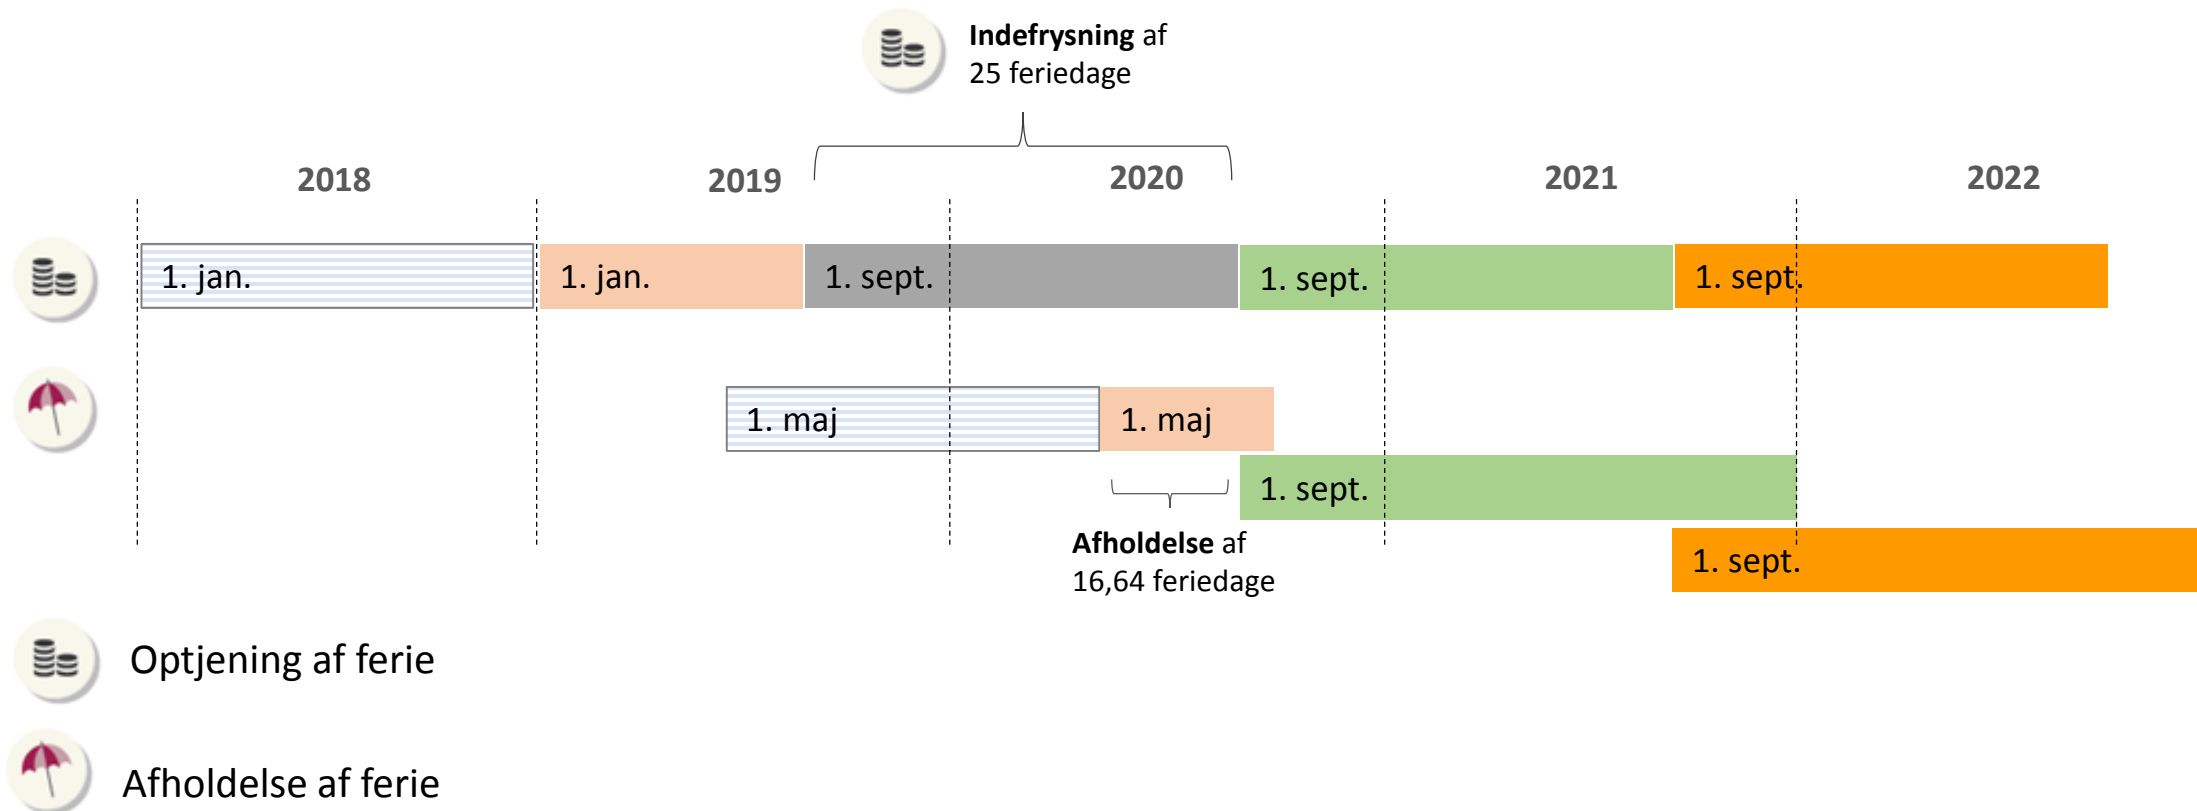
**Indefrysning** af 25 feriedage

2018

2019

2020

2021

2022

1. jan.

1. jan.

1. sept.

1. sept.

1. sept.

1. maj

1. maj

1. sept.

**Afholdelse** af 16,64 feriedage

1. sept.

Optjening af ferie

Afholdelse af ferie